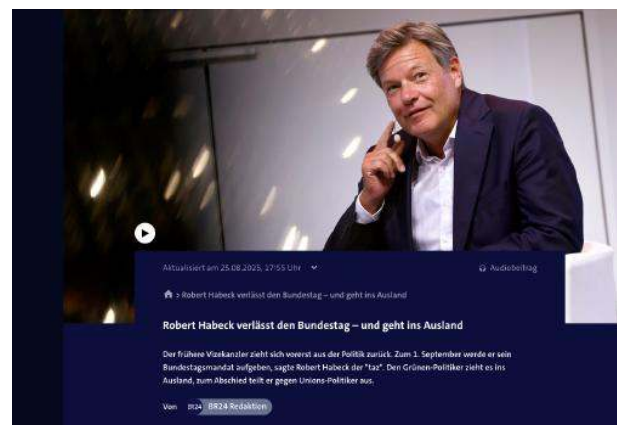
Aktualisiert am 25.08.2025, 17:55 Uhr

Audiobeitrag

> Robert Habeck verlässt den Bundestag – und geht ins Ausland

Robert Habeck verlässt den Bundestag – und geht ins Ausland

Der frühere Vizekanzler zieht sich vorerst aus der Politik zurück. Zum 1. September werde er sein Bundestagsmandat aufgeben, sagte Robert Habeck der "taz". Den Grünen-Politiker zieht es ins Ausland, zum Abschied teilt er gegen Unions-Politiker aus.

Von BR24 BR24 Redaktion